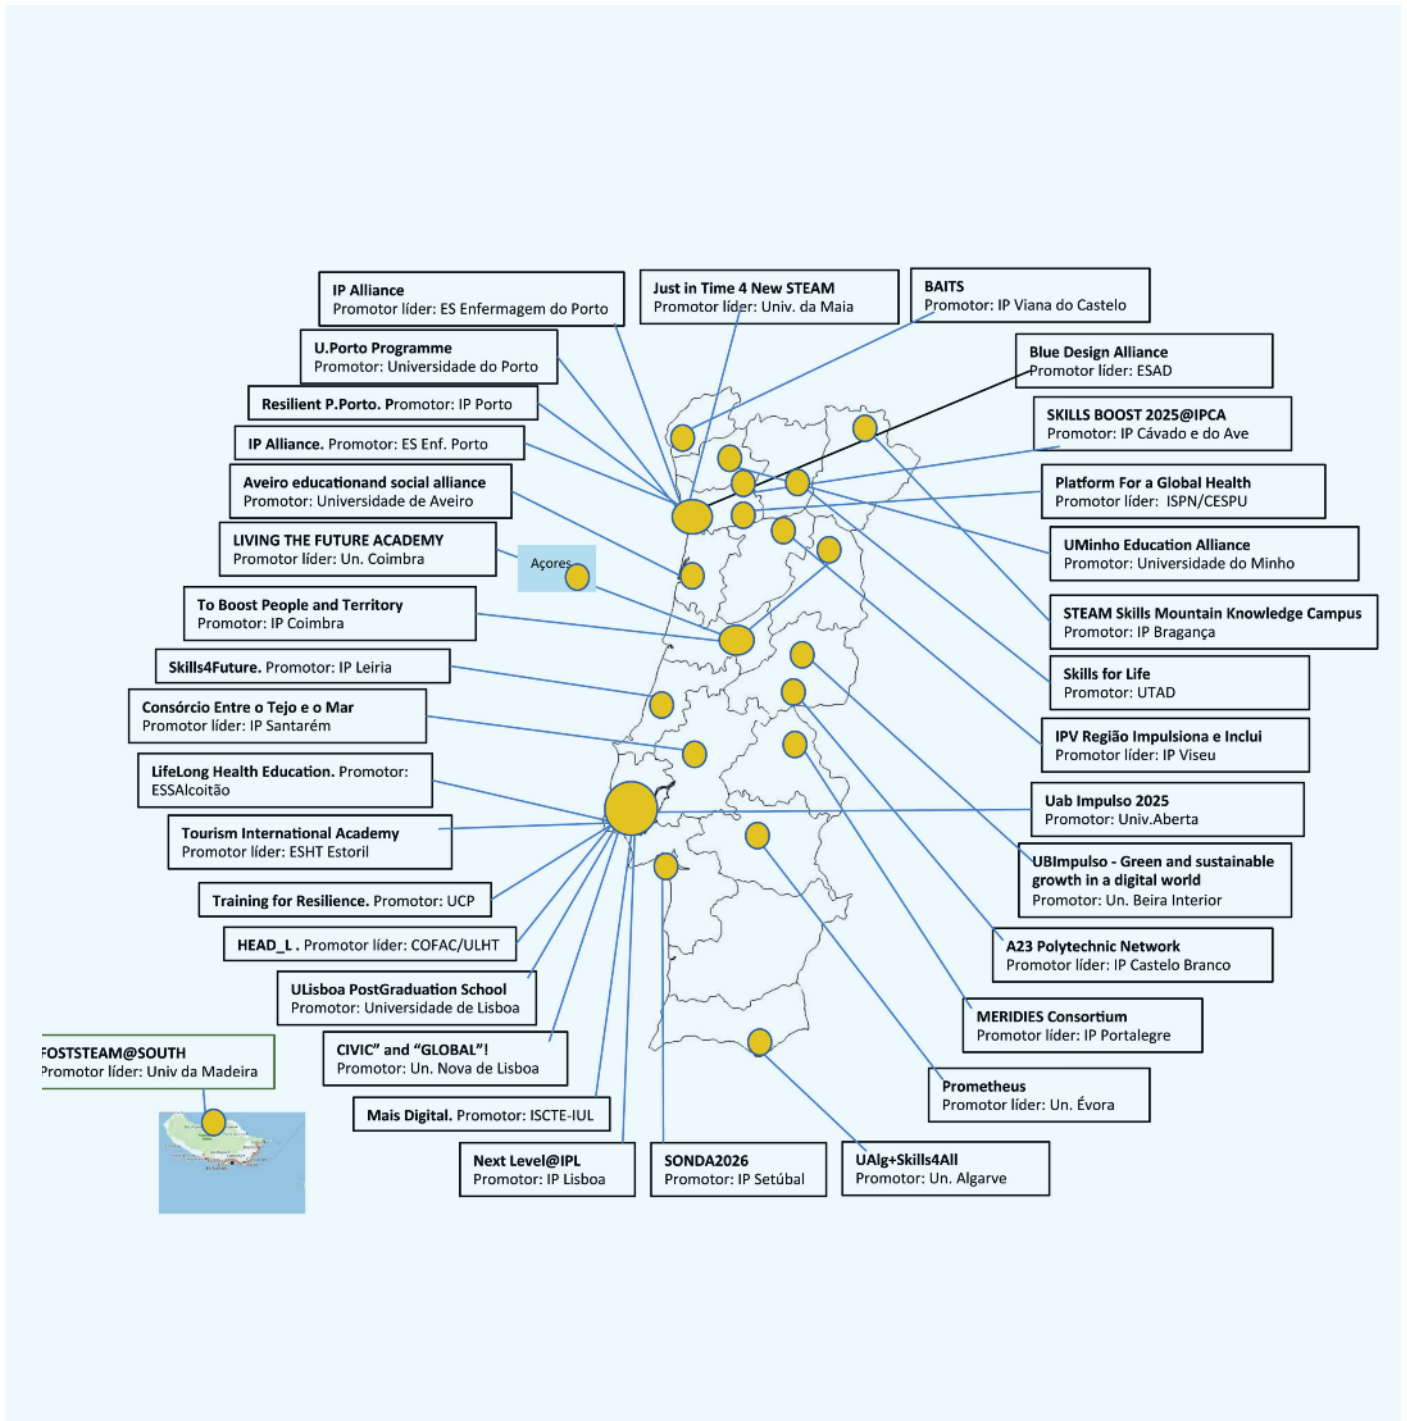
IP Alliance
Promotor líder: ES Enfermagem do Porto

Just in Time 4 New STEAM
Promotor líder: Univ. da Maia

BAITS
Promotor: IP Viana do Castelo

U.Porto Programme
Promotor: Universidade do Porto

Blue Design Alliance
Promotor líder: ESAD

Resilient P.Porto. Promotor: IP Porto

SKILLS BOOST 2025@IPCA
Promotor: IP Cávado e do Ave

IP Alliance. Promotor: ES Enf. Porto

Platform For a Global Health
Promotor líder: ISPN/CESPU

Aveiro educationand social alliance
Promotor: Universidade de Aveiro

UMinho Education Alliance
Promotor: Universidade do Minho

LIVING THE FUTURE ACADEMY
Promotor líder: Un. Coimbra

Açores

STEAM Skills Mountain Knowledge Campus
Promotor: IP Bragança

To Boost People and Territory
Promotor: IP Coimbra

Skills for Life
Promotor: UTAD

Skills4Future. Promotor: IP Leiria

Consórcio Entre o Tejo e o Mar
Promotor líder: IP Santarém

IPV Região Impulsiona e Inclui
Promotor líder: IP Viseu

LifeLong Health Education. Promotor: ESSAlcoitão

Uab Impulso 2025
Promotor: Univ.Aberta

Tourism International Academy
Promotor líder: ESHT Estoril

UBImpulso - Green and sustainable growth in a digital world
Promotor: Un. Beira Interior

Training for Resilience. Promotor: UCP

A23 Polytechnic Network
Promotor líder: IP Castelo Branco

HEAD_L . Promotor líder: COFAC/ULHT

ULisboa PostGraduation School
Promotor: Universidade de Lisboa

MERIDIES Consortium
Promotor líder: IP Portalegre

FOSTSTEAM@SOUTH
Promotor líder: Univ da Madeira

CIVIC" and "GLOBAL"!
Promotor: Un. Nova de Lisboa

Prometheus
Promotor líder: Un. Évora

Mais Digital. Promotor: ISCTE-IUL

Next Level@IPL
Promotor: IP Lisboa

SONDA2026
Promotor: IP Setúbal

UAlg+Skills4All
Promotor: Un. Algarve